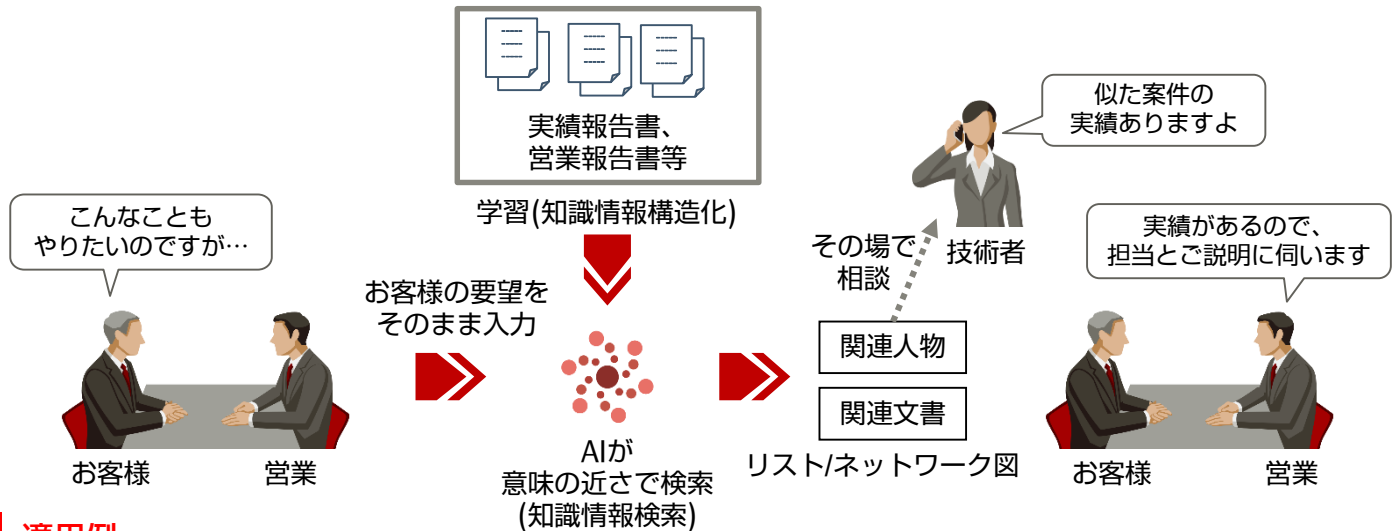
実績報告書、
営業報告書等

学習(知識情報構造化)

似た案件の
実績ありますよ

技術者

その場で
相談

こんなことも
やりたいのですが…

お客様の要望を
そのまま入力

お客様

営業

AIが
意味の近さで検索
(知識情報検索)

関連人物

関連文書

リスト/ネットワーク図

実績があるので、
担当とご説明に伺います

お客様

営業

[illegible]